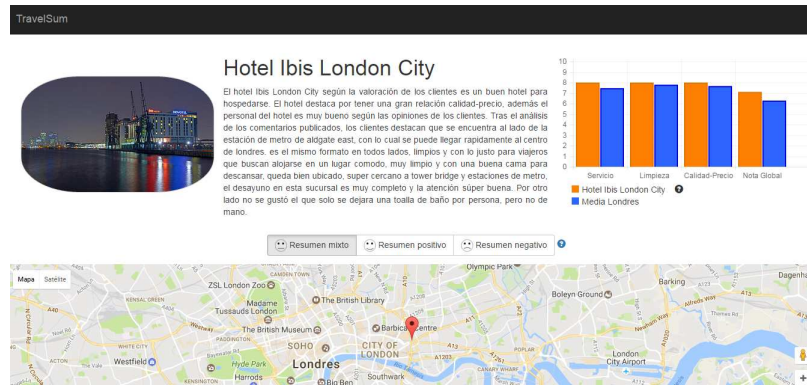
TravelSum

Hotel Ibis London City

El hotel Ibis London City según la valoración de los clientes es un buen hotel para hospedarse. El hotel destaca por tener una gran relación calidad-precio, además el personal del hotel es muy bueno según las opiniones de los clientes. Tras el análisis de los comentarios publicados, los clientes destacan que se encuentra al lado de la estación de metro de aldgate east, con lo cual se puede llegar rapidamente al centro de londres, es el mismo formato en todos lados, limpios y con lo justo para viajeros que buscan alojarse en un lugar comodo, muy limpio y con una buena cama para descansar, queda bien ubicado, super cercano a tower bridge y estaciones de metro, el desayuno en esta sucursal es muy completo y la atención súper buena. Por otro lado no se gustó el que solo se dejara una toalla de baño por persona, pero no de mano.

| 10 |
| 9 |
| 8 |
| 7 |
| 6 |
| 5 |
| 4 |
| 3 |
| 2 |
| 1 |
| 0 |

Servicio
Limpieza
Calidad-Precio
Nota Global

Hotel Ibis London City
Media Londres

Resumen mixto
Resumen positivo
Resumen negativo

Mapa
Satélite
Olympic Park
CAMDEN TOWN
ZSL London Zoo
Boleyn Ground
Barking
Dagenham
KENSAL GREEN
Madame Tussauds London
The British Library
A406
The British Museum
Barbican Centre
SOHO
CITY OF LONDON
WHITE CITY
Westfield
Hyde Park
Londres
Harrods
Big Ben
Southwark
London City Airport
ACTON
KENSINGTON
A13
A40